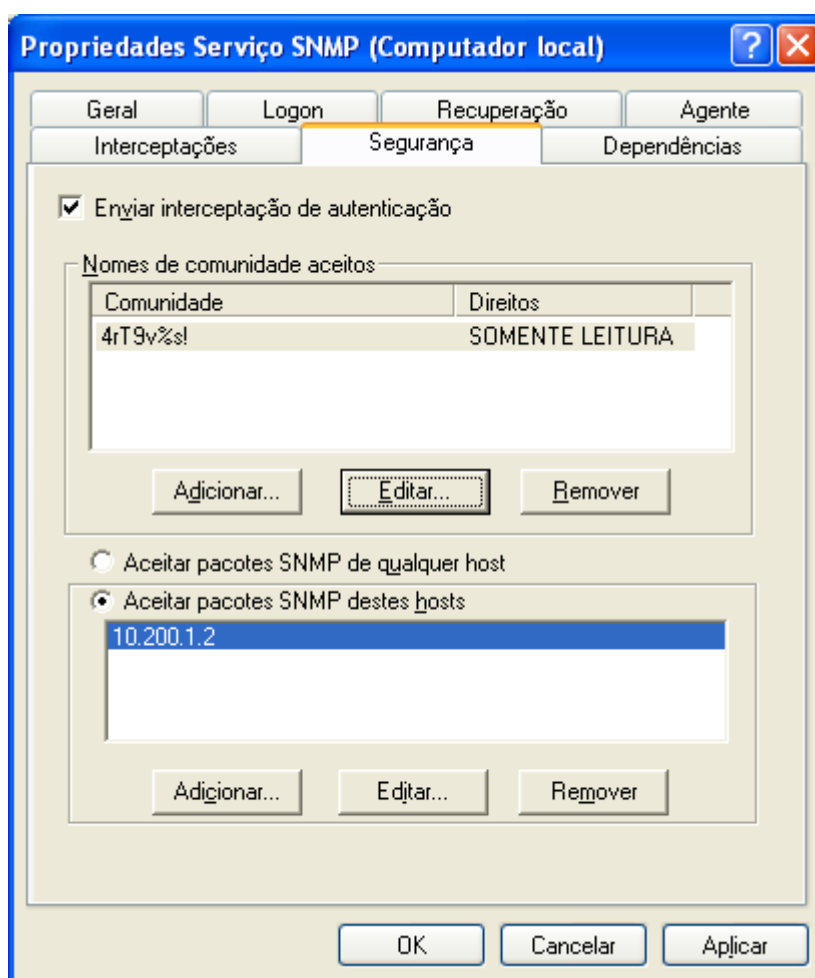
Propriedades Serviço SNMP (Computador local)

?

Geral | Logon | Recuperação | Agente
Interceptações | Segurança | Dependências

Enviar interceptação de autenticação

Nomes de comunidade aceitos

| Comunidade | Direitos |
|---|---|
| 4rT9v%s! | SOMENTE LEITURA |

Adicionar... Editar... Remover

Aceitar pacotes SNMP de qualquer host

Aceitar pacotes SNMP destes hosts

10.200.1.2

Adicionar... Editar... Remover

OK Cancelar Aplicar